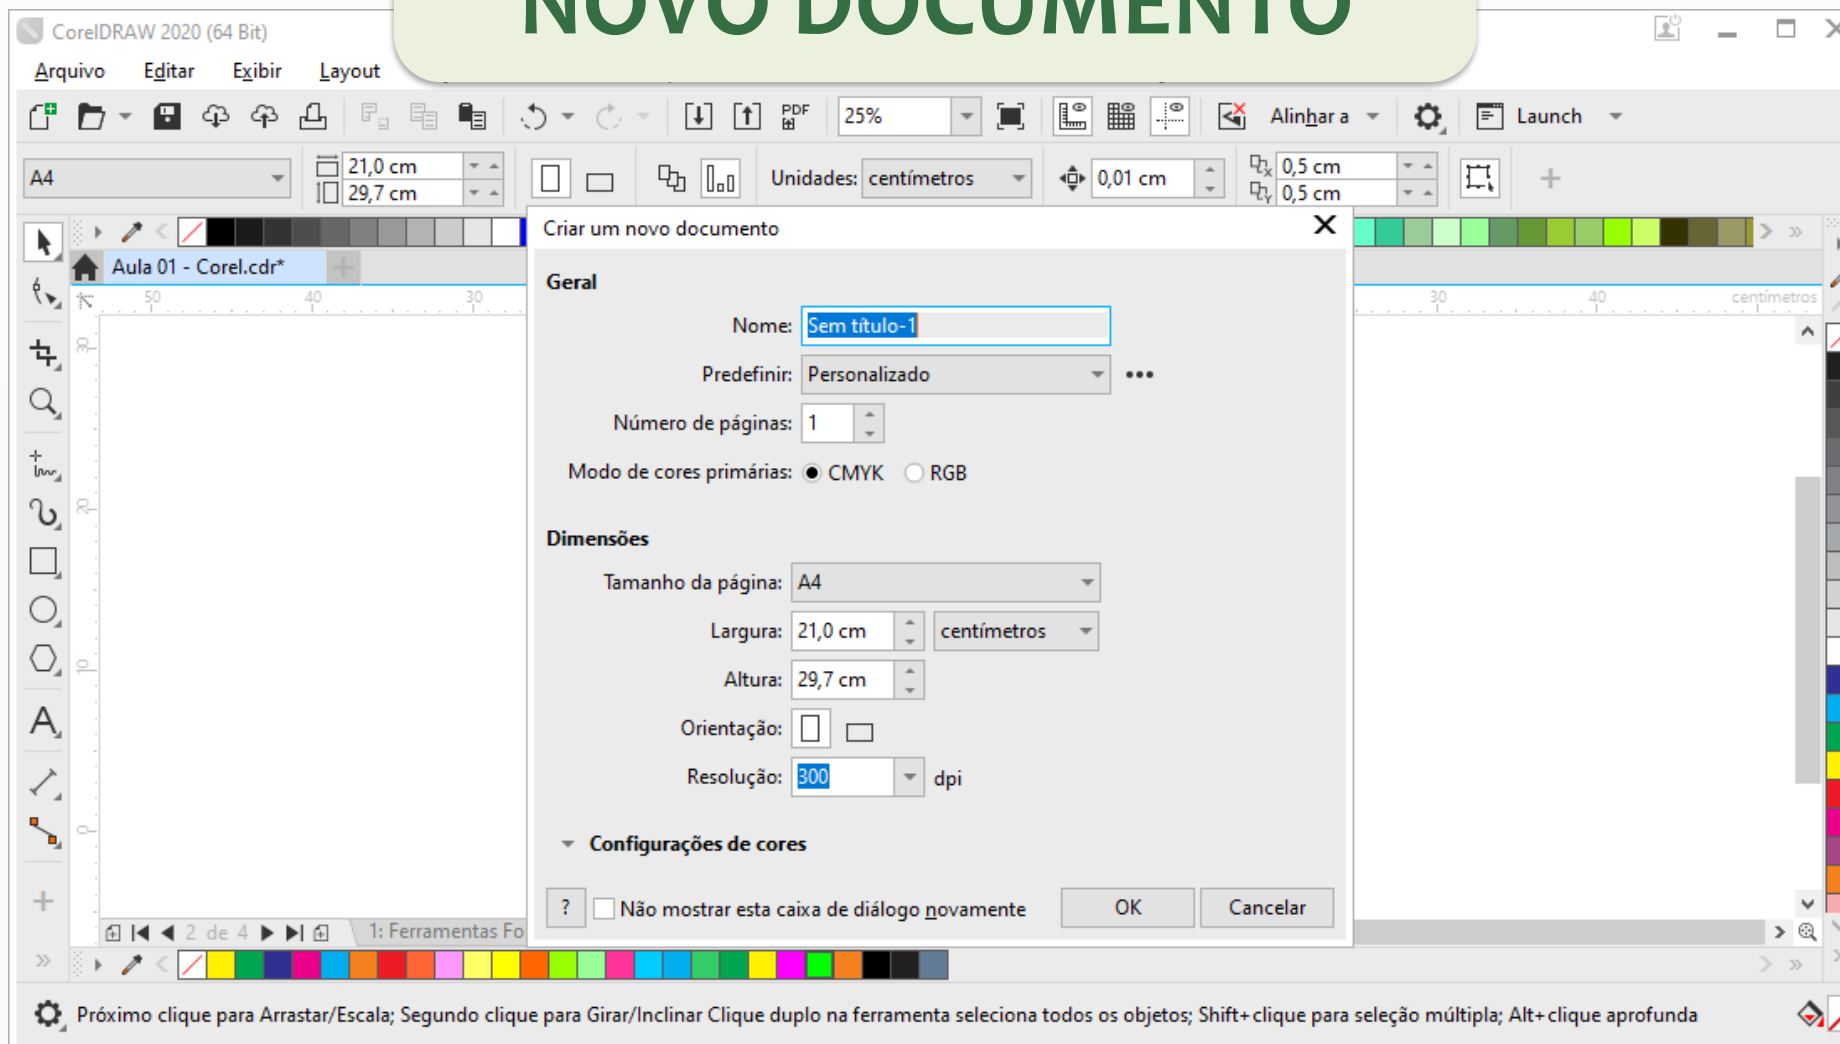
NOVO DOCUMENTO

CorelDRAW 2020 (64 Bit)

Arquivo Editar Exibir Layout

25%

Alinhar a

Launch

A4

21,0 cm
29,7 cm

Unidades: centímetros

0,01 cm

0,5 cm
0,5 cm

Aula 01 - Corel.cdr*

50 40 30

30 40 centímetros

Criar um novo documento

Geral

Nome: Sem título-1

Predefinir: Personalizado

Número de páginas: 1

Modo de cores primárias: CMYK RGB

Dimensões

Tamanho da página: A4

Largura: 21,0 cm centímetros

Altura: 29,7 cm

Orientação:

Resolução: 300 dpi

Configurações de cores

? Não mostrar esta caixa de diálogo novamente

OK Cancelar

2 de 4

1: Ferramentas Fo

Próximo clique para Arrastar/Escala; Segundo clique para Girar/Inclinar Clique duplo na ferramenta seleciona todos os objetos; Shift+clique para seleção múltipla; Alt+clique aprofunda